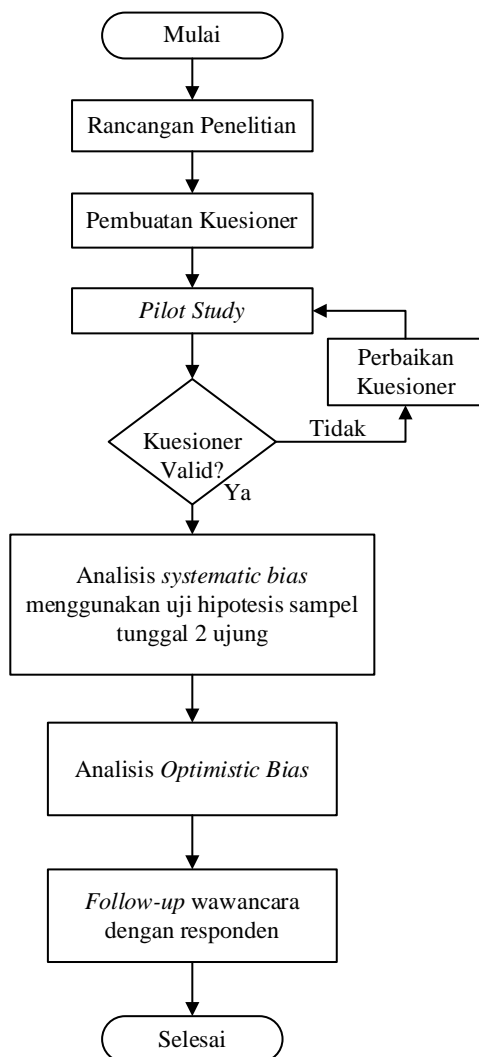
Mulai

Rancangan Penelitian

Pembuatan Kuesioner

Pilot Study

Perbaikan Kuesioner

Kuesioner Valid?

Tidak

Ya

Analisis systematic bias menggunakan uji hipotesis sampel tunggal 2 ujung

Analisis Optimistic Bias

Follow-up wawancara dengan responden

Selesai